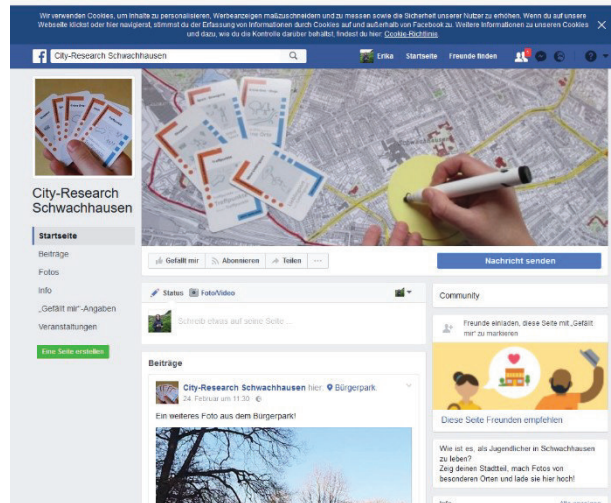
Wir verwenden Cookies, um Inhalte zu personalisieren, Werbeanzeigen maßzuschneidern und zu messen sowie die Sicherheit unserer Nutzer zu erhöhen. Wenn du auf unsere Webseite klickst oder hier navigierst, stimmst du der Erfassung von Informationen durch Cookies auf und außerhalb von Facebook zu. Weitere Informationen zu unseren Cookies und dazu, wie du die Kontrolle darüber behältst, findest du hier: Cookie-Richtlinie

City-Research Schwachhausen

Erika Startseite Freunde finden

City-Research Schwachhausen

Startseite
Beiträge
Fotos
Info
„Gefällt mir"-Angaben
Veranstaltungen

Eine Seite erstellen

Gefällt mir Abonnieren Teilen ···

Nachricht senden

Status Foto/Video

Schreib etwas auf diese Seite...

Beiträge

City-Research Schwachhausen hier: Bürgerpark.
24. Februar um 11:30

Ein weiteres Foto aus dem Bürgerpark!

Community

Freunde einladen, diese Seite mit „Gefällt mir" zu markieren

Diese Seite Freunden empfehlen

Wie ist es, als Jugendlicher in Schwachhausen zu leben?
Zeig deinen Stadtteil, mach Fotos von besonderen Orten und lade sie hier hoch!